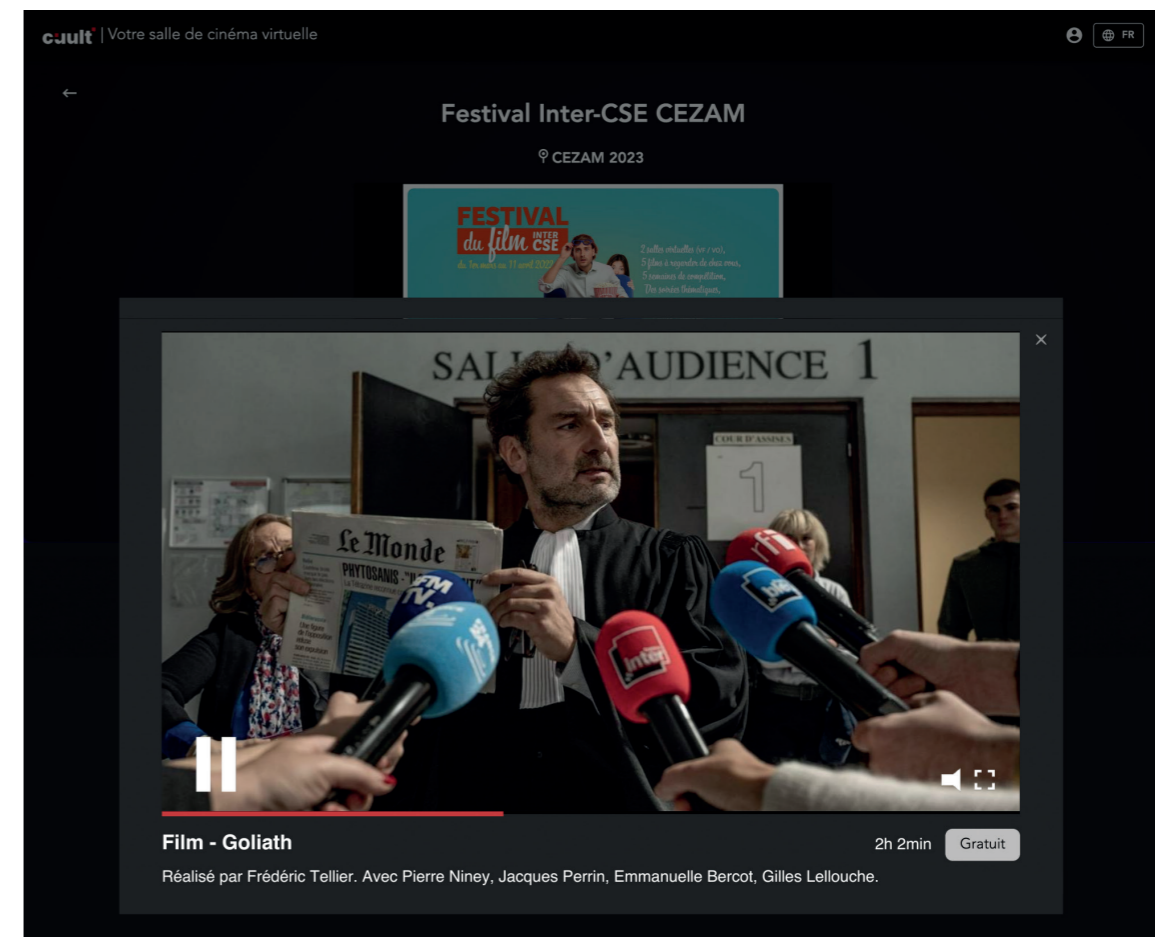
cinult | Votre salle de cinéma virtuelle

FR

←

Festival Inter-CSE CEZAM

CEZAM 2023

FESTIVAL du film INTER CSE

du 1er mars au 11 avril 2023

2 salles virtuelles (vf / vo), 5 films à regarder de chez vous, 5 semaines de compétition, Des soirées thématiques,

×

SALLE D'AUDIENCE 1

COUR D'ASSISES

1

Le Monde

PHYTOSANIS

FM

inter

Film - Goliath

2h 2min

Gratuit

Réalisé par Frédéric Tellier. Avec Pierre Niney, Jacques Perrin, Emmanuelle Bercot, Gilles Lellouche.